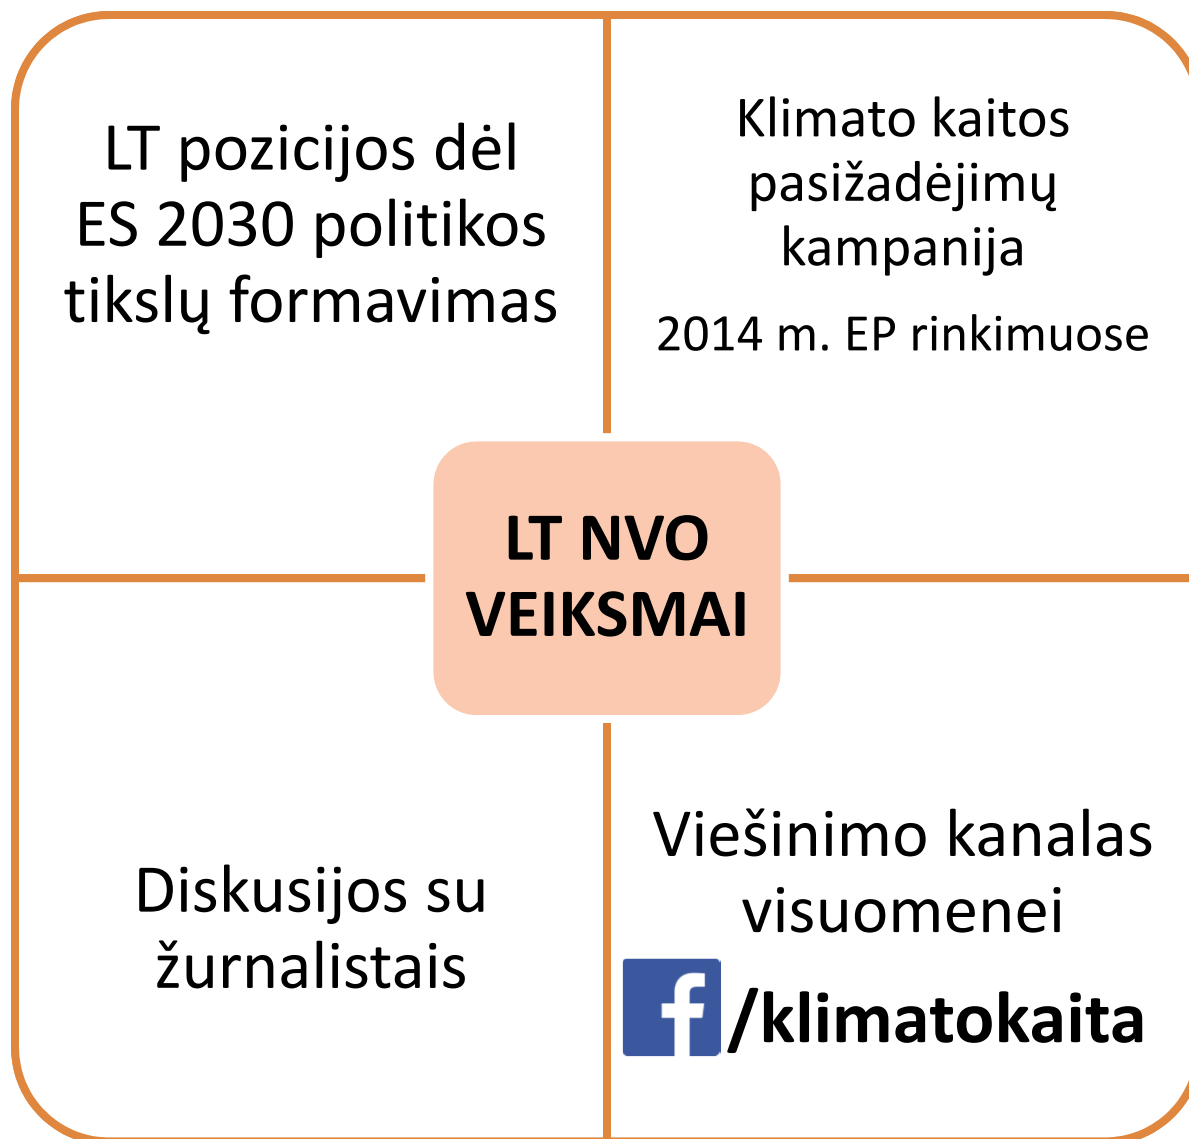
LT pozicijos dėl ES 2030 politikos tikslų formavimas

Klimato kaitos pasižadėjimų kampanija

2014 m. EP rinkimuose

LT NVO VEIKSMAI

Diskusijos su žurnalistais

Viešinimo kanalas visuomenei

f /klimatokaita